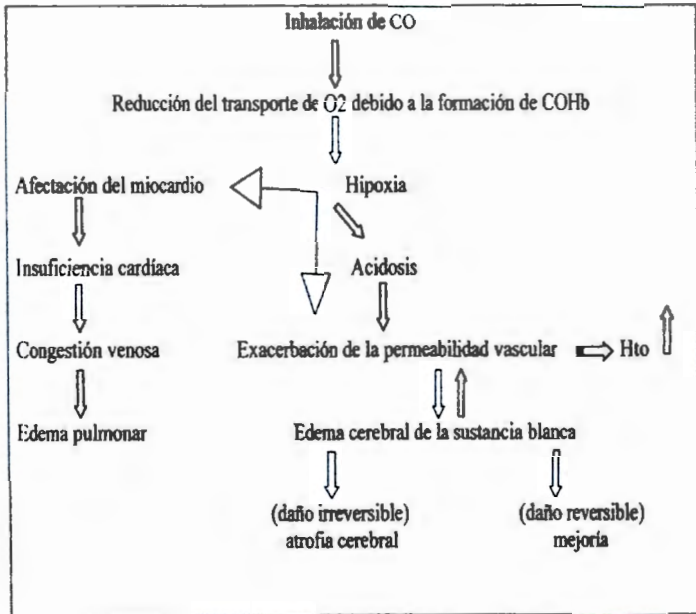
Inhalación de CO

Reducción del transporte de O2 debido a la formación de COHb

Afectación del miocardio

Hipoxia

Insuficiencia cardíaca

Acidosis

Congestión venosa

Exacerbación de la permeabilidad vascular

Hto

Edema pulmonar

Edema cerebral de la sustancia blanca

(daño irreversible)
atrofia cerebral

(daño reversible)
mejoría